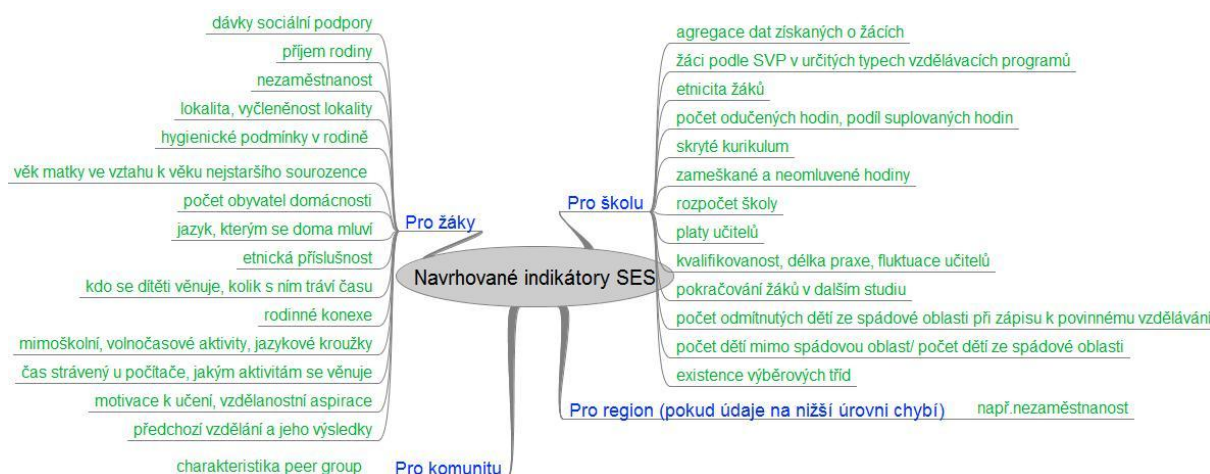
Navrhované indikátory SES

Pro žáky
dávky sociální podpory
příjem rodiny
nezaměstnanost
lokalita, vyčleněnost lokality
hygienické podmínky v rodině
věk matky ve vztahu k věku nejstaršího sourozence
počet obyvatel domácnosti
jazyk, kterým se doma mluví
etnická příslušnost
kdo se dítěti věnuje, kolik s ním tráví času
rodinné konexe
mimoškolní, volnočasové aktivity, jazykové kroužky
čas strávený u počítače, jakým aktivitám se věnuje
motivace k učení, vzdělanostní aspirace
předchozí vzdělání a jeho výsledky

Pro školu
agregace dat získaných o žácích
žáci podle SVP v určitých typech vzdělávacích programů
etnicita žáků
počet odučených hodin, podíl suplovaných hodin
skryté kurikulum
zameškané a neomluvené hodiny
rozpočet školy
platy učitelů
kvalifikovanost, délka praxe, fluktuace učitelů
pokračování žáků v dalším studiu
počet odmítnutých dětí ze spádové oblasti při zápisu k povinnému vzdělávání
počet dětí mimo spádovou oblast/ počet dětí ze spádové oblasti
existence výběrových tříd

Pro region (pokud údaje na nižší úrovni chybí)
např.nezaměstnanost

Pro komunitu
charakteristika peer group